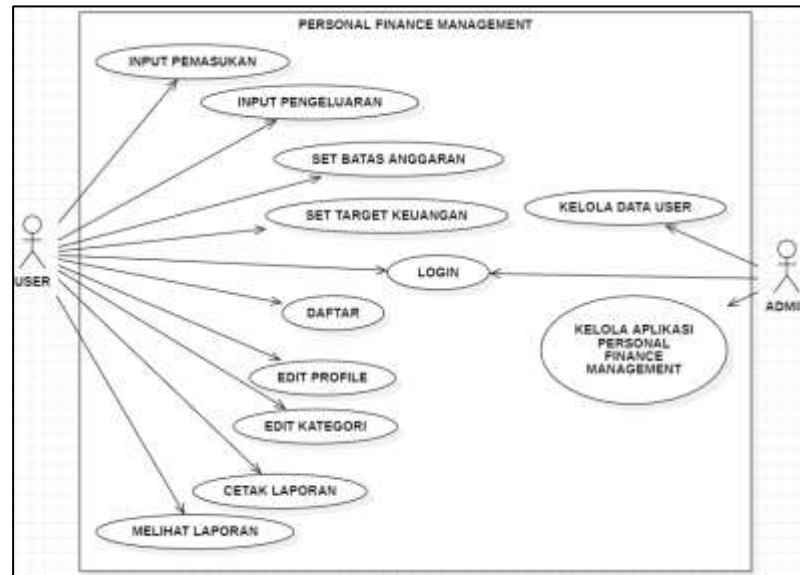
PERSONAL FINANCE MANAGEMENT

INPUT PEMASUKAN

INPUT PENGELUARAN

SET BATAS ANGGARAN

SET TARGET KEUANGAN

KELOLA DATA USER

USER

LOGIN

ADMI

DAFTAR

KELOLA APLIKASI PERSONAL FINANCE MANAGEMENT

EDIT PROFILE

EDIT KATEGORI

CETAK LAPORAN

MELIHAT LAPORAN